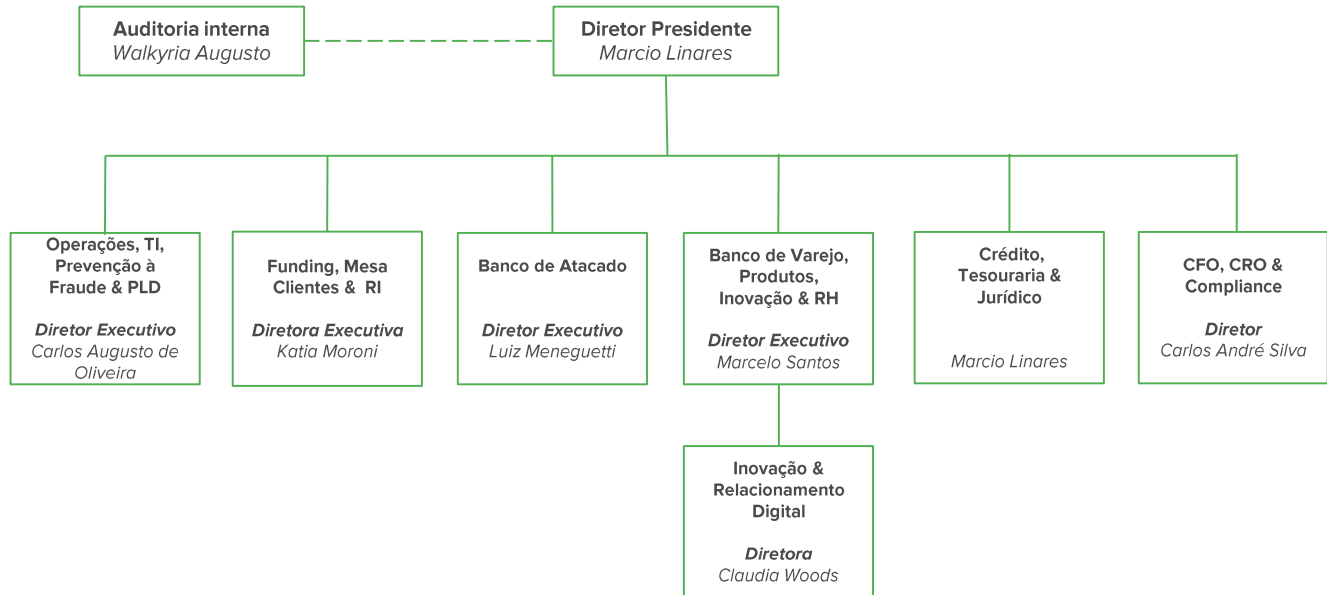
Auditoria interna
Walkyria Augusto

Diretor Presidente
Marcio Linares

Operações, TI, Prevenção à Fraude & PLD

Diretor Executivo
Carlos Augusto de Oliveira

Funding, Mesa Clientes & RI

Diretora Executiva
Katia Moroni

Banco de Atacado

Diretor Executivo
Luiz Meneguetti

Banco de Varejo, Produtos, Inovação & RH

Diretor Executivo
Marcelo Santos

Crédito, Tesouraria & Jurídico

Marcio Linares

CFO, CRO & Compliance

Diretor
Carlos André Silva

Inovação & Relacionamento Digital

Diretora
Claudia Woods